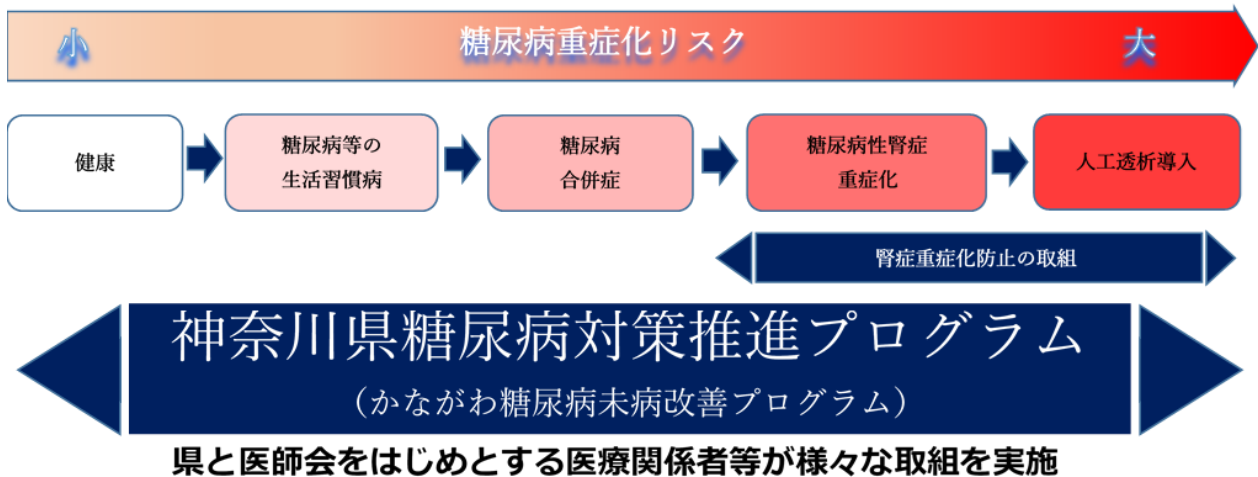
小 糖尿病重症化リスク 大

健康

糖尿病等の
生活習慣病

糖尿病
合併症

糖尿病性腎症
重症化

人工透析導入

腎症重症化防止の取組

神奈川県糖尿病対策推進プログラム
（かながわ糖尿病未病改善プログラム）

県と医師会をはじめとする医療関係者等が様々な取組を実施